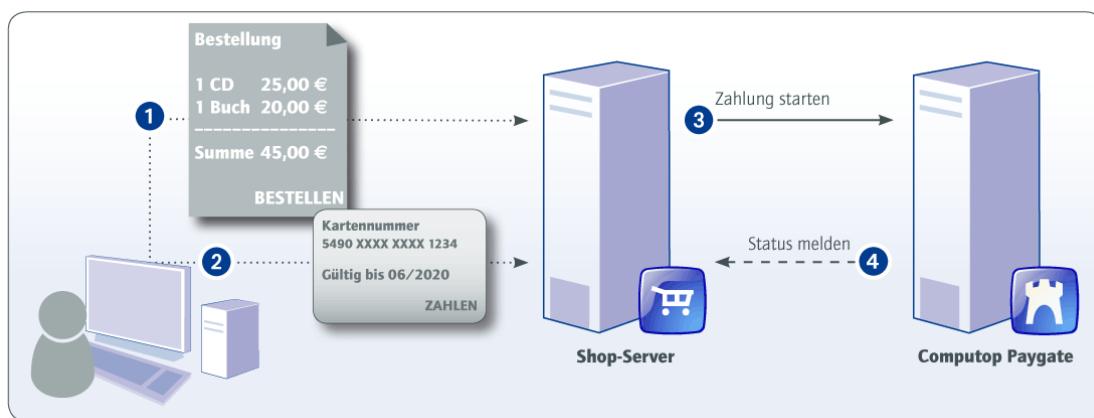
Bestellung

1 CD 25,00 €
1 Buch 20,00 €

Summe 45,00 €

BESTELLEN

1

3 Zahlung starten

Kartennummer
5490 XXXX XXXX 1234

Gültig bis 06/2020

ZAHLEN

2

Status melden 4

Shop-Server

Computop Paygate